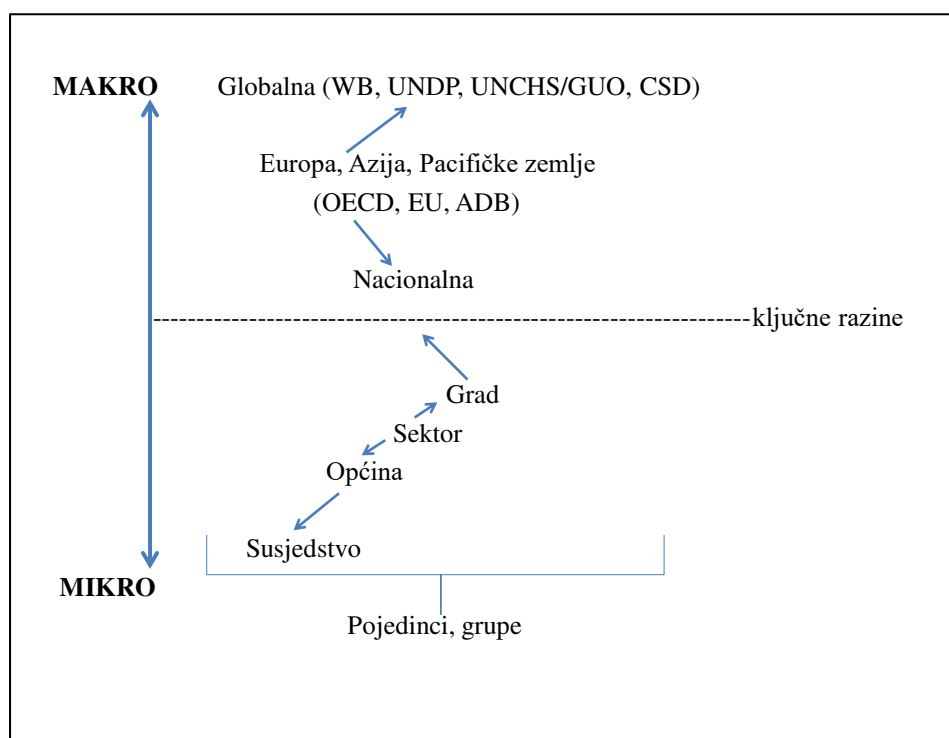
MAKRO

Globalna (WB, UNDP, UNCHS/GUO, CSD)

Europa, Azija, Pacifičke zemlje
(OECD, EU, ADB)

Nacionalna

------------------------------------------------------------------------ključne razine

Grad

Sektor

Općina

Susjedstvo

MIKRO

Pojedinci, grupe